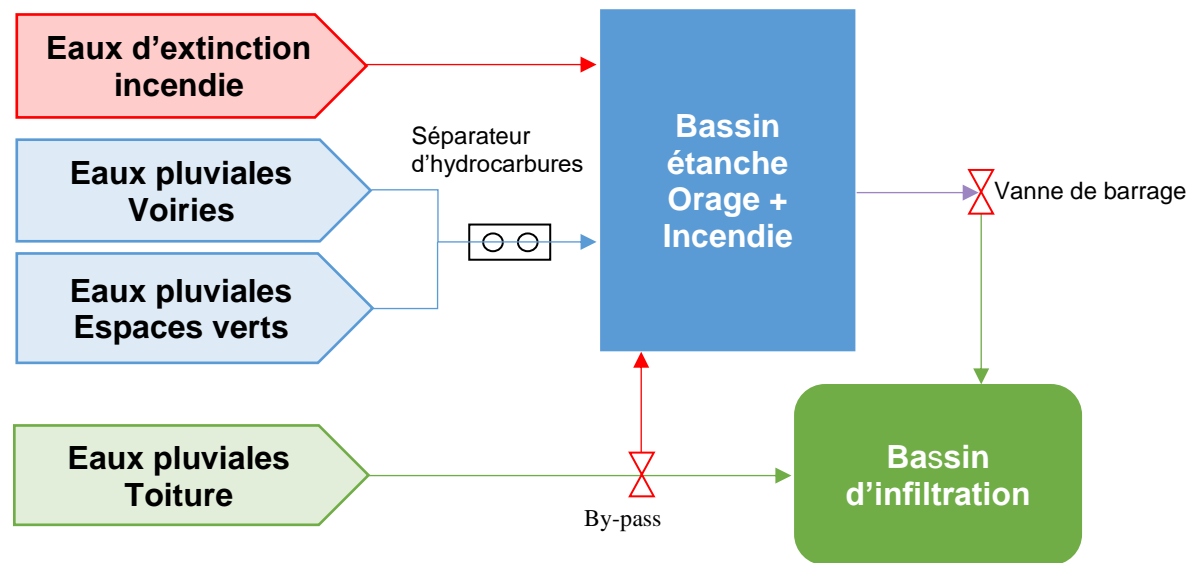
Eaux d’extinction incendie

Eaux pluviales Voiries

Eaux pluviales Espaces verts

Eaux pluviales Toiture

Séparateur d’hydrocarbures

Bassin étanche Orage + Incendie

Vanne de barrage

By-pass

Bassin d’infiltration